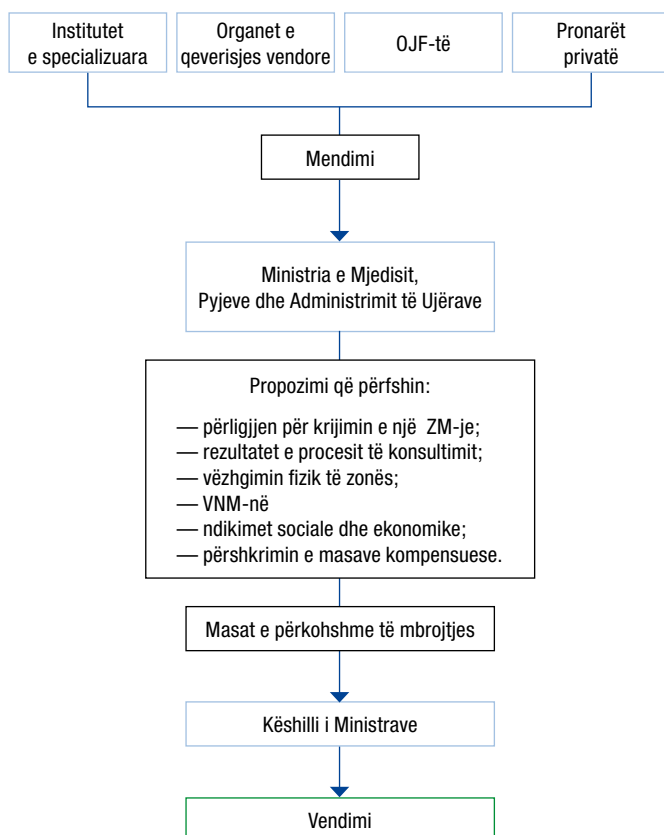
Institutet e specializuara

Organet e qeverisjes vendore

OJF-të

Pronarët privatë

Mendimi

Ministria e Mjedisit, Pyjeve dhe Administrimit të Ujërave

Propozimi që përfshin:

— përligjjen për krijimin e një ZM-je;
— rezultatet e procesit të konsultimit;
— vëzhgimin fizik të zonës;
— VNM-në
— ndikimet sociale dhe ekonomike;
— përshkrimin e masave kompensuese.

Masat e përkohshme të mbrojtjes

Këshilli i Ministrave

Vendimi